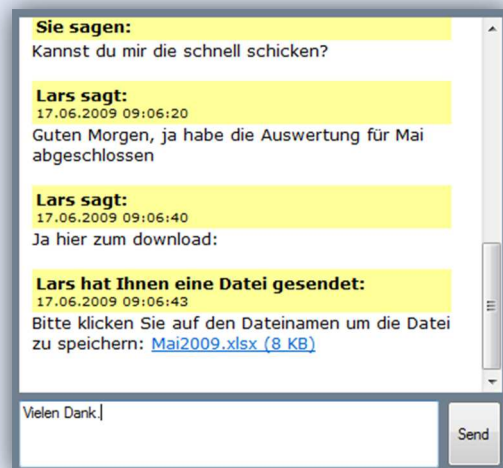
Sie sagen:
Kannst du mir die schnell schicken?

Lars sagt:
17.06.2009 09:06:20
Guten Morgen, ja habe die Auswertung für Mai abgeschlossen

Lars sagt:
17.06.2009 09:06:40
Ja hier zum download:

Lars hat Ihnen eine Datei gesendet:
17.06.2009 09:06:43
Bitte klicken Sie auf den Dateinamen um die Datei zu speichern: Mai2009.xlsx (8 KB)

Vielen Dank.

Send